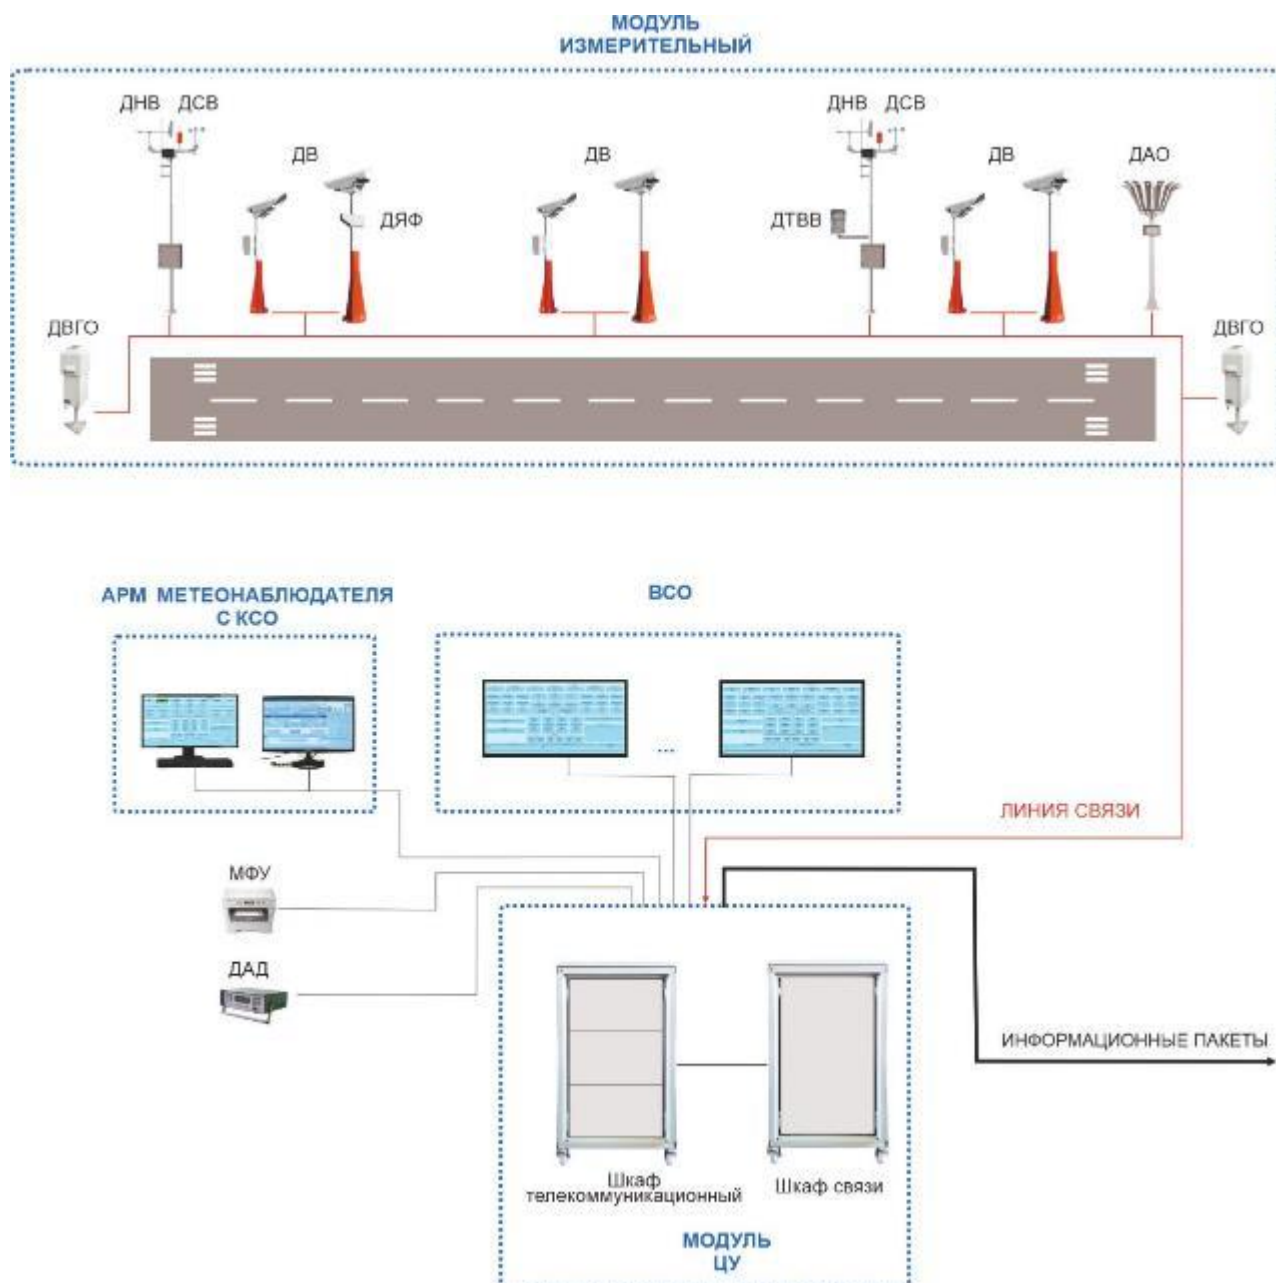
МОДУЛЬ
ИЗМЕРИТЕЛЬНЫЙ

ДНВ ДСВ

ДВ

ДЯФ

ДВ

ДНВ ДСВ

ДТВВ

ДВ

ДАО

ДВГО

ДВГО

АРМ МЕТЕОНАБЛЮДАТЕЛЯ
С КСО

ВСО

...

ЛИНИЯ СВЯЗИ

МФУ

ДАД

ИНФОРМАЦИОННЫЕ ПАКЕТЫ

Шкаф
телекоммуникационный

Шкаф связи

МОДУЛЬ
ЦУ